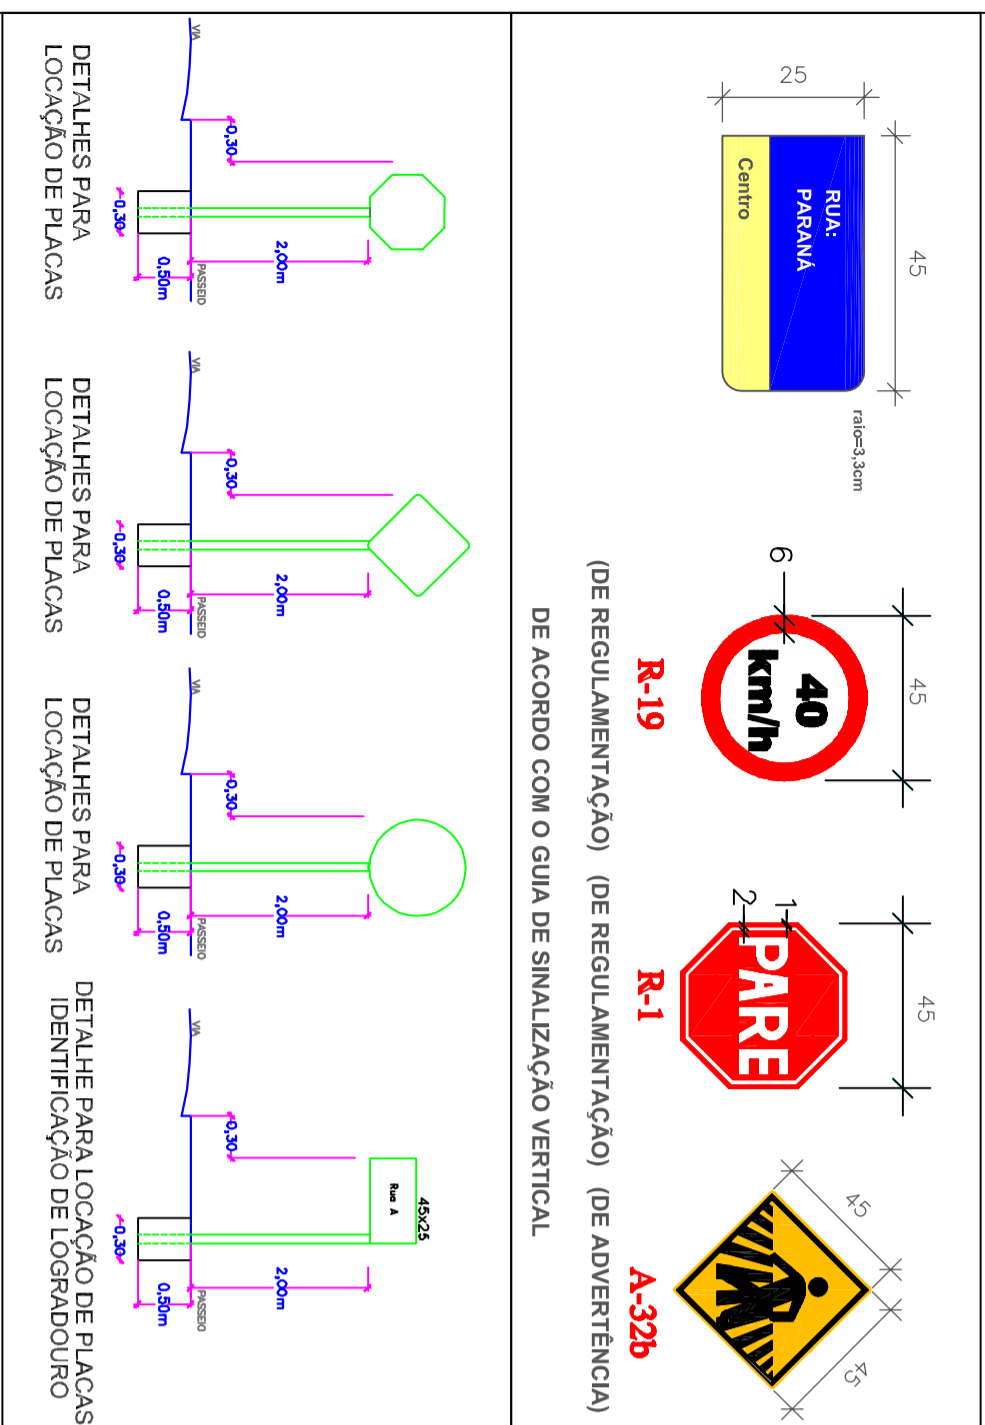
25

45

RUA: PARANÁ

Centro

raio=3,3cm

6

45

40 km/h

R-19

(DE REGULAMENTAÇÃO)

1

2

45

PARE

R-1

(DE REGULAMENTAÇÃO)

45

45

A-32b

(DE ADVERTÊNCIA)

DE ACORDO COM O GUIA DE SINALIZAÇÃO VERTICAL

VIA

0,30

0,30

2,00m

0,50m

PASSEIO

DETALHES PARA LOCAÇÃO DE PLACAS

VIA

0,30

0,30

2,00m

0,50m

PASSEIO

DETALHES PARA LOCAÇÃO DE PLACAS

VIA

0,30

0,30

2,00m

0,50m

PASSEIO

DETALHES PARA LOCAÇÃO DE PLACAS

VIA

0,30

45x25

Rua A

0,30

2,00m

0,50m

PASSEIO

DETALHE PARA LOCAÇÃO DE PLACAS IDENTIFICAÇÃO DE LOGRADOURO